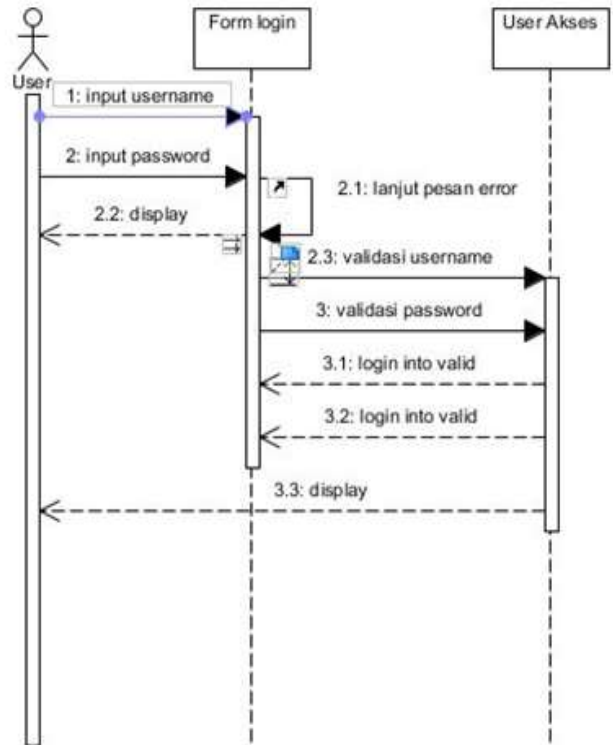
User

Form login

User Akses

1: input username

2: input password

2.1: lanjut pesan error

2.2: display

2.3: validasi username

3: validasi password

3.1: login into valid

3.2: login into valid

3.3: display